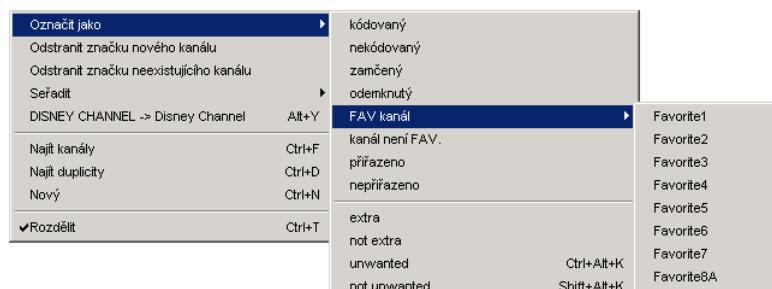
Označit jako
Odstranit značku nového kanálu
Odstranit značku neexistujícího kanálu
Seřadit
DISNEY CHANNEL -> Disney Channel Alt+Y
Najít kanály Ctrl+F
Najít duplicity Ctrl+D
Nový Ctrl+N
✔Rozdělit Ctrl+T

kódovaný
nekódovaný
zamčený
odemknutý
FAV kanál
kanál není FAV.
přiřazeno
nepřiřazeno
extra
not extra
unwanted Ctrl+Alt+K
not unwanted Shift+Alt+K

Favorite1
Favorite2
Favorite3
Favorite4
Favorite5
Favorite6
Favorite7
Favorite8A